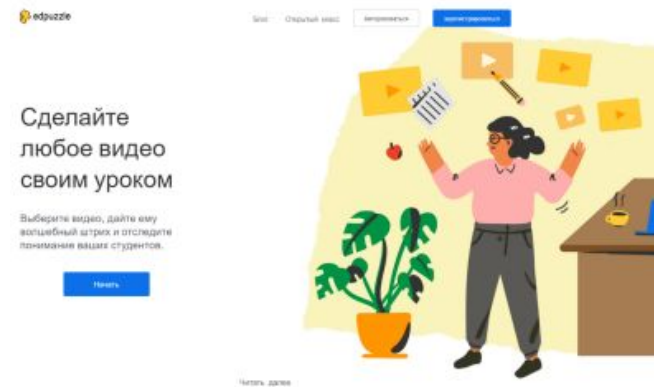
edpuzzle

Блог Открытый класс Авторизоваться Зарегистрироваться

Сделайте любое видео своим уроком

Выберите видео, дайте ему волшебный штрих и отследите понимание ваших студентов.

Начать

Читать далее